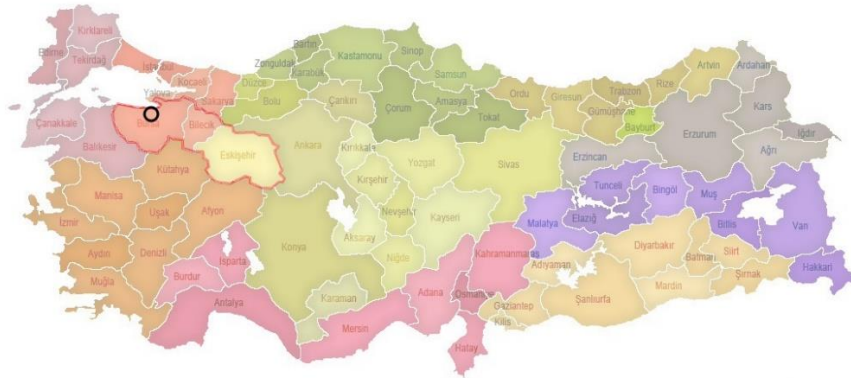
Kırklareli
Edirne
Tekirdağ
İstanbul
Kocaeli
Sakarya
Yalova
Bursa
Bilecik
Çanakkale
Balıkesir
Düzce
Zonguldak
Bartın
Karabük
Kastamonu
Sinop
Bolu
Çankırı
Samsun
Çorum
Amasya
Tokat
Ordu
Giresun
Trabzon
Rize
Artvin
Ardahan
Gümüşhane
Bayburt
Kars
Erzurum
Iğdır
Ağrı
Eskişehir
Ankara
Kırıkkale
Yozgat
Sivas
Erzincan
Kütahya
Kırşehir
Manisa
Uşak
Afyon
Tunceli
Bingöl
Muş
İzmir
Nevşehir
Kayseri
Malatya
Elazığ
Bitlis
Van
Aydın
Denizli
Aksaray
Konya
Isparta
Burdur
Niğde
Kahramanmaraş
Adıyaman
Diyarbakır
Batman
Siirt
Şırnak
Hakkari
Muğla
Antalya
Karaman
Adana
Osmaniye
Gaziantep
Şanlıurfa
Mardin
Mersin
Kilis
Hatay